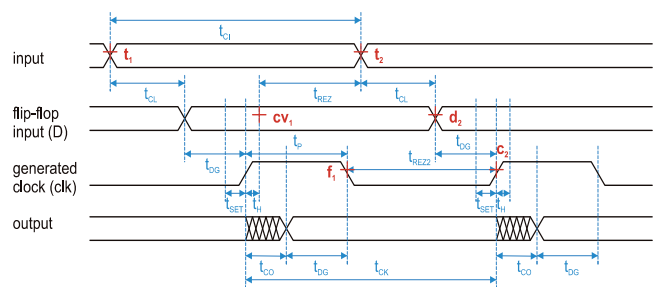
$t_{CI}$

input

$t_1$

$t_2$

$t_{CL}$

$t_{REZ}$

$t_{CL}$

flip-flop input (D)

$cv_1$

$d_2$

$t_{DG}$

$t_P$

$t_{DG}$

generated clock (clk)

$f_1$

$t_{REZ2}$

$c_2$

$t_{SET}$

$t_H$

$t_{SET}$

$t_H$

output

$t_{CO}$

$t_{DG}$

$t_{CK}$

$t_{CO}$

$t_{DG}$